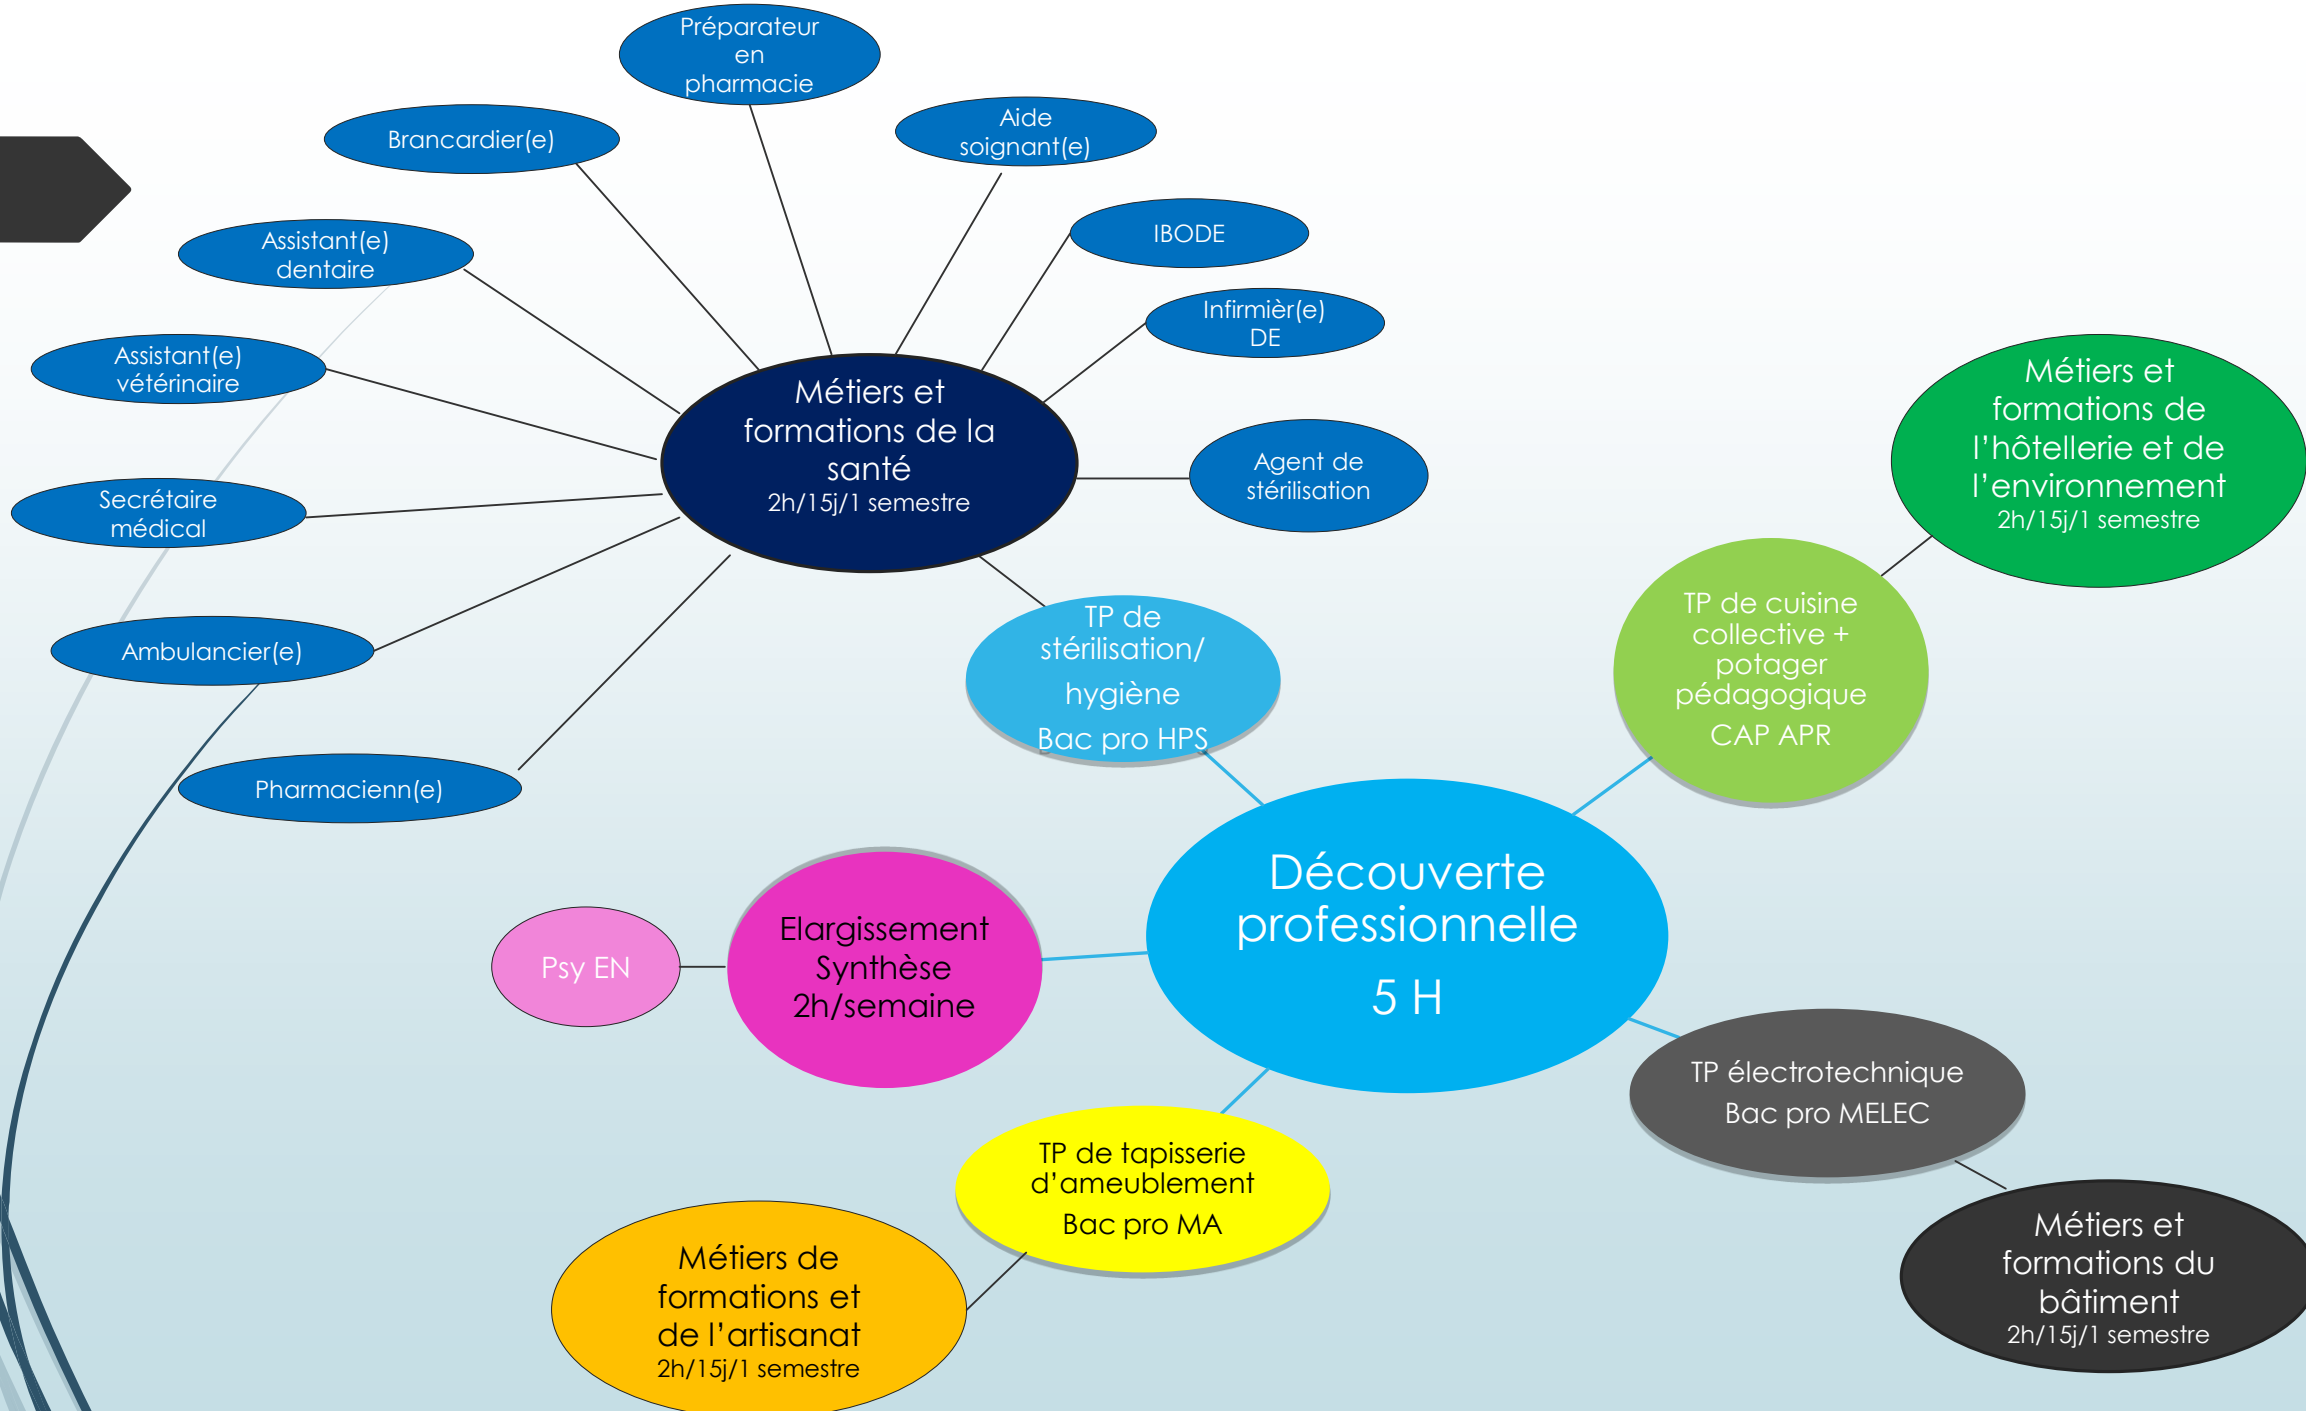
Préparateur en pharmacie

Brancardier(e)

Aide soignant(e)

IBODE

Assistant(e) dentaire

Infirmièr(e) DE

Assistant(e) vétérinaire

Métiers et formations de la santé
2h/15j/1 semestre

Agent de stérilisation

Métiers et formations de l'hôtellerie et de l'environnement
2h/15j/1 semestre

Secrétaire médical

TP de stérilisation/ hygiène
Bac pro HPS

TP de cuisine collective + potager pédagogique
CAP APR

Ambulancier(e)

Pharmacienn(e)

Découverte professionnelle
5 H

Psy EN

Elargissement Synthèse 2h/semaine

TP électrotechnique
Bac pro MELEC

TP de tapisserie d'ameublement
Bac pro MA

Métiers et formations du bâtiment
2h/15j/1 semestre

Métiers de formations et de l'artisanat
2h/15j/1 semestre